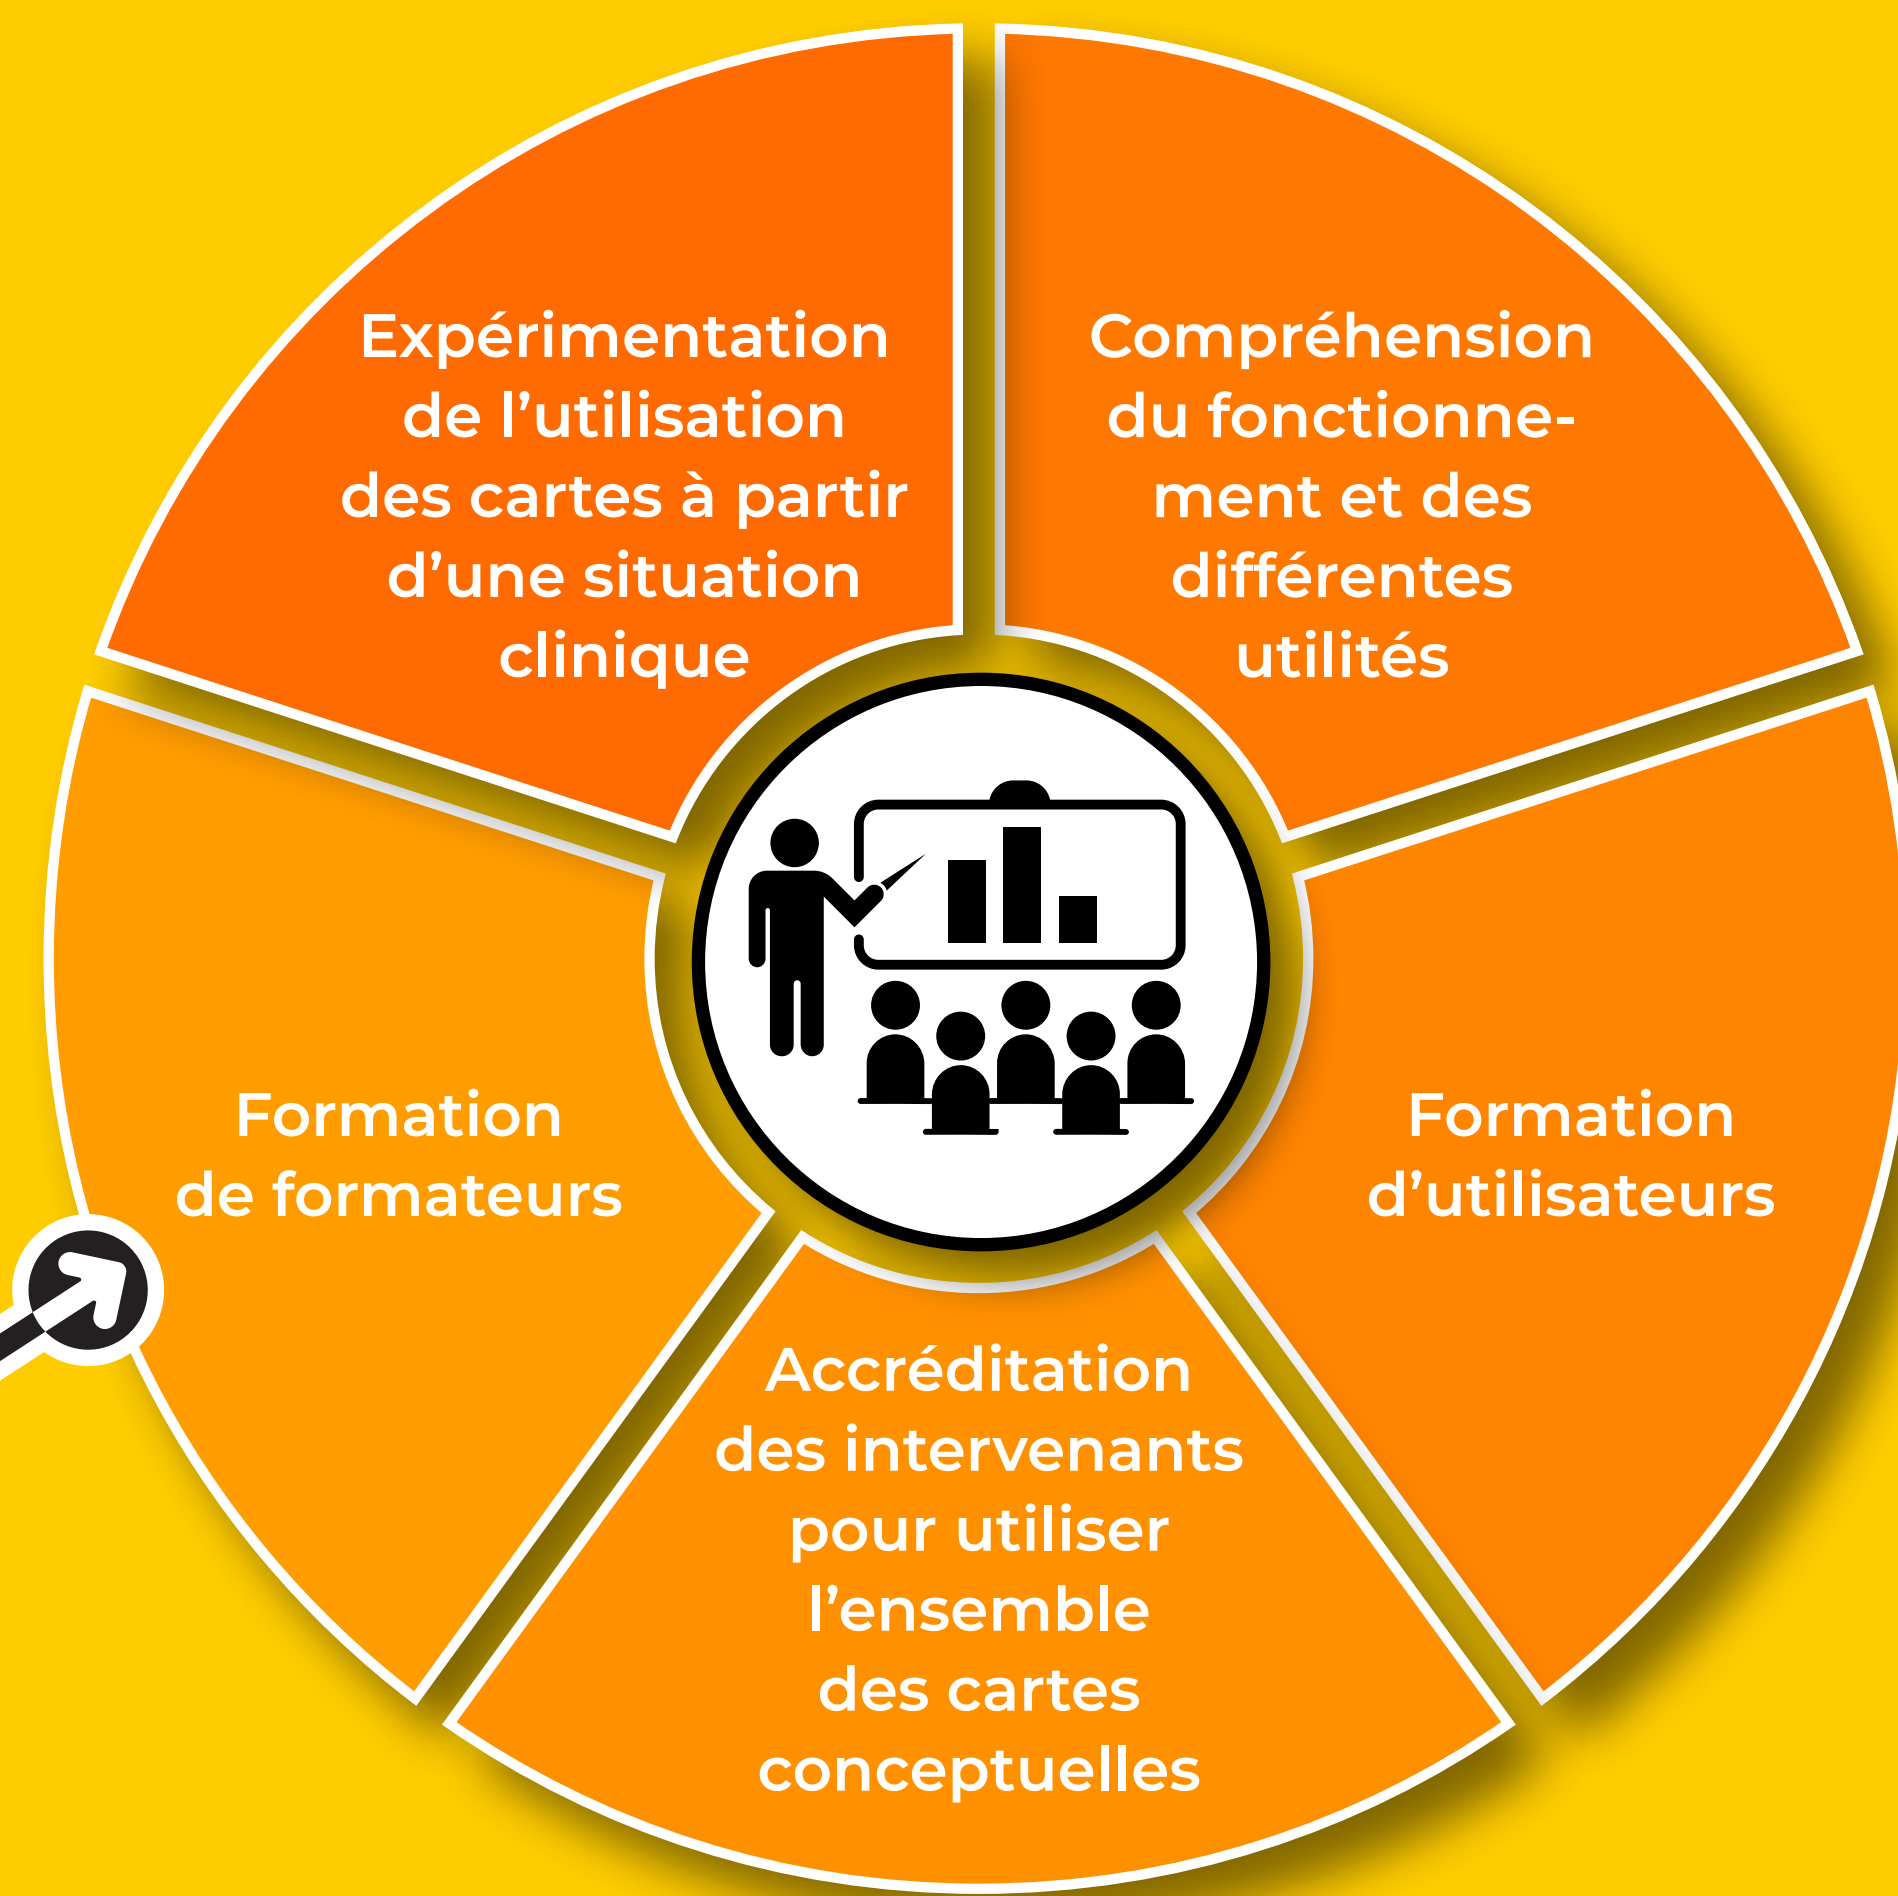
Expérimentation de l’utilisation des cartes à partir d’une situation clinique

Compréhension du fonctionnement et des différentes utilités

Formation d’utilisateurs

Accréditation des intervenants pour utiliser l’ensemble des cartes conceptuelles

Formation de formateurs